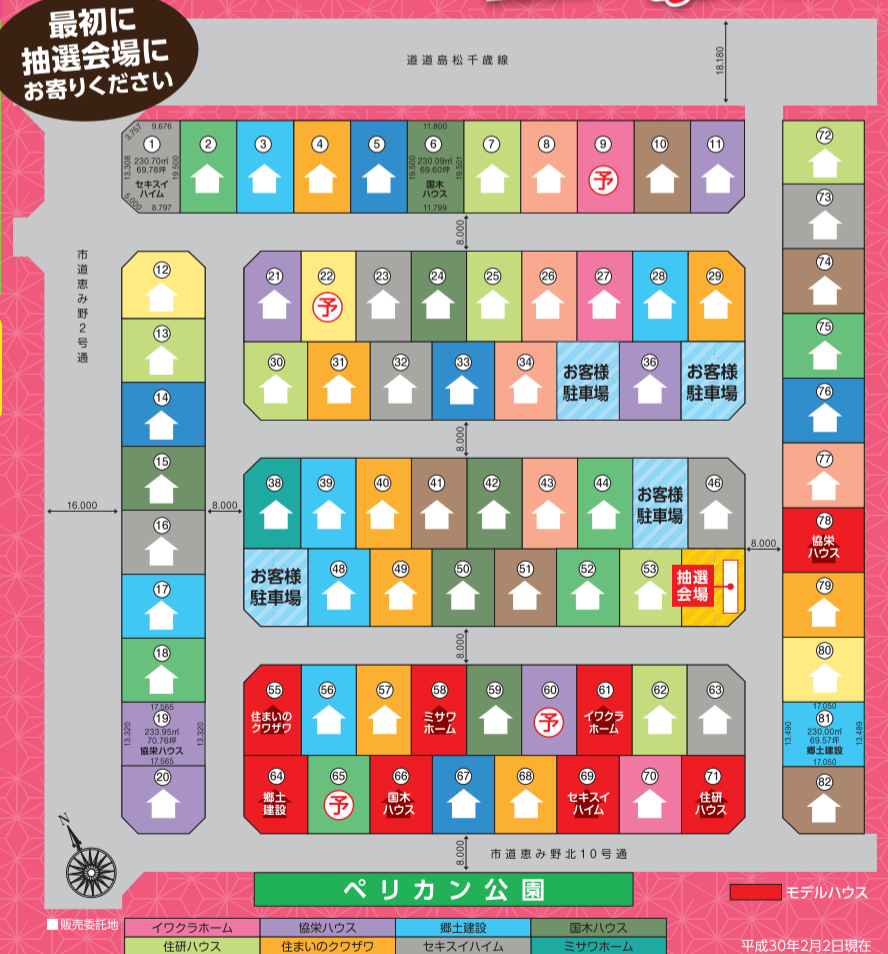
最初に
抽選会場に
お寄りください

道道島松千歳線

18.180

1
230.70㎡
69.78坪
セキスイハイム
3.757
9.676
13.308
19.500
5.000
8.797

2
3
4
5

6
230.09㎡
69.60坪
国木ハウス
11.800
19.500
19.501
11.799

7
8
9
予
10
11

8.000

市道恵み野2号通

12
13
14
15
16
17
18
19
233.95㎡
70.76坪
協栄ハウス
17.565
13.320
13.320
17.565
20

21
22
予
23
24
25
26
27
28
29
30
31
32
33
34
お客様駐車場
36
お客様駐車場

8.000

16.000
8.000

38
39
40
41
42
43
44
お客様駐車場
46
お客様駐車場
48
49
50
51
52
53
抽選会場

8.000

8.000

55
住まいのクワザワ
56
57
58
ミサワホーム
59
60
予
61
イワクラホーム
62
63
64
郷土建設
65
予
66
国木ハウス
67
68
69
セキスイハイム
70
71
住研ハウス

72
73
74
75
76
77
78
協栄ハウス
79
80
81
17.050
230.00㎡
69.57坪
郷土建設
13.490
13.489
17.050
82

8.000
市道恵み野北10号通

N

ペリカン公園

モデルハウス

■販売委託地

| イワクラホーム | 協栄ハウス | 郷土建設 | 国木ハウス |
|---|---|---|---|
| 住研ハウス | 住まいのクワザワ | セキスイハイム | ミサワホーム |

平成30年2月2日現在